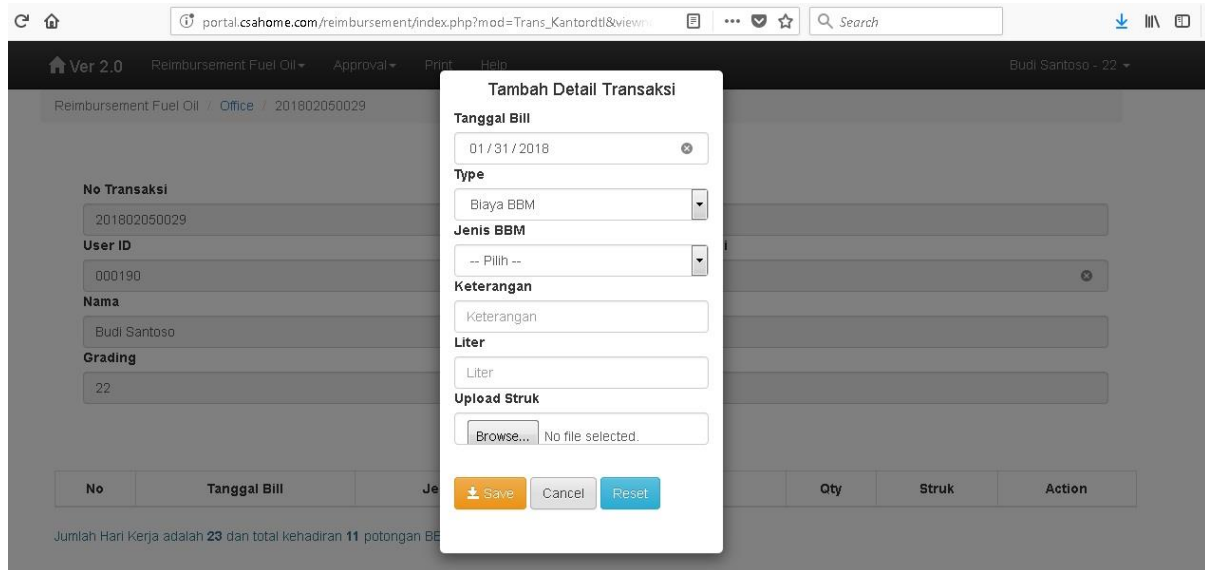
portal.csahome.com/reimbursement/index.php?mod=Trans_Kantordtl&viewn

Search

Ver 2.0 Reimbursement Fuel Oil Approval Print Help Budi Santoso - 22

Reimbursement Fuel Oil / Office / 201802050029

No Transaksi

201802050029

User ID

000190

Nama

Budi Santoso

Grading

22

| No | Tanggal Bill | Je | Qty | Struk | Action |
|---|---|---|---|---|---|

Jumlah Hari Kerja adalah 23 dan total kehadiran 11 potongan BE

Tambah Detail Transaksi

Tanggal Bill

01/31/2018

Type

Biaya BBM

Jenis BBM

-- Pilih --

Keterangan

Keterangan

Liter

Liter

Upload Struk

Browse... No file selected.

Save Cancel Reset